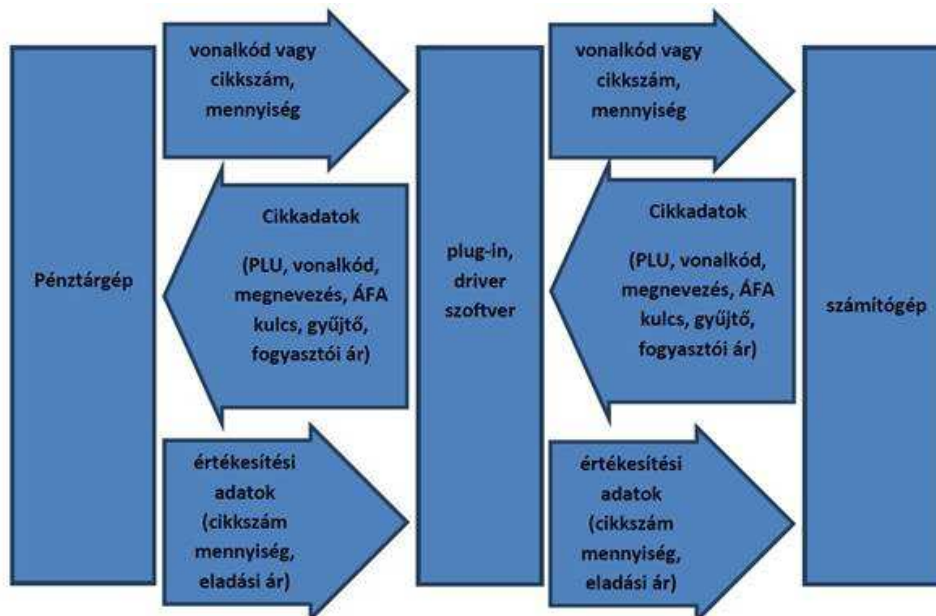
Pénztárgép

vonalkód vagy cikkszám, mennyiség

Cikkadatok

(PLU, vonalkód, megnevezés, ÁFA kulcs, gyűjtő, fogyasztói ár)

értékesítési adatok (cikkszám mennyiség, eladási ár)

plug-in, driver szoftver

vonalkód vagy cikkszám, mennyiség

Cikkadatok

(PLU, vonalkód, megnevezés, ÁFA kulcs, gyűjtő, fogyasztói ár)

értékesítési adatok (cikkszám mennyiség, eladási ár)

számítógép